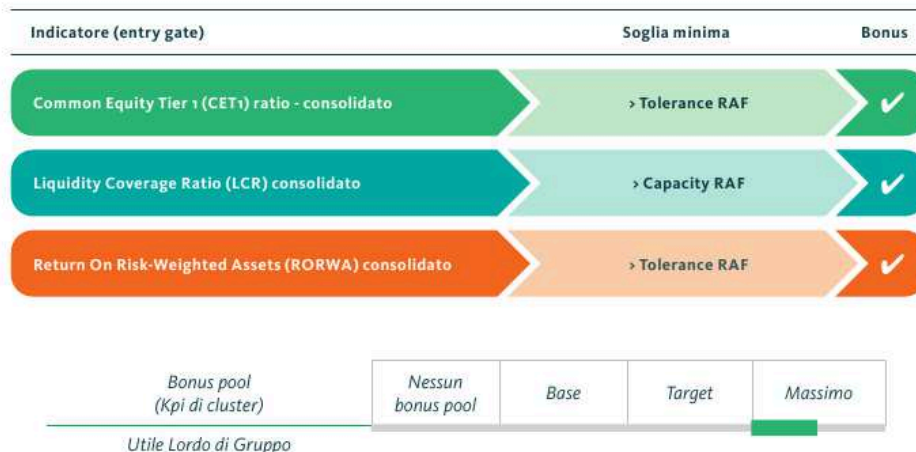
| Indicatore (entry gate) | Soglia minima | Bonus |
|---|---|---|
| Common Equity Tier 1 (CET1) ratio - consolidato | > Tolerance RAF | ✔ |
| Liquidity Coverage Ratio (LCR) consolidato | > Capacity RAF | ✔ |
| Return On Risk-Weighted Assets (RORWA) consolidato | > Tolerance RAF | ✔ |

| Bonus pool (Kpi di cluster) | Nessun bonus pool | Base | Target | Massimo |
|---|---|---|---|---|

Utile Lordo di Gruppo